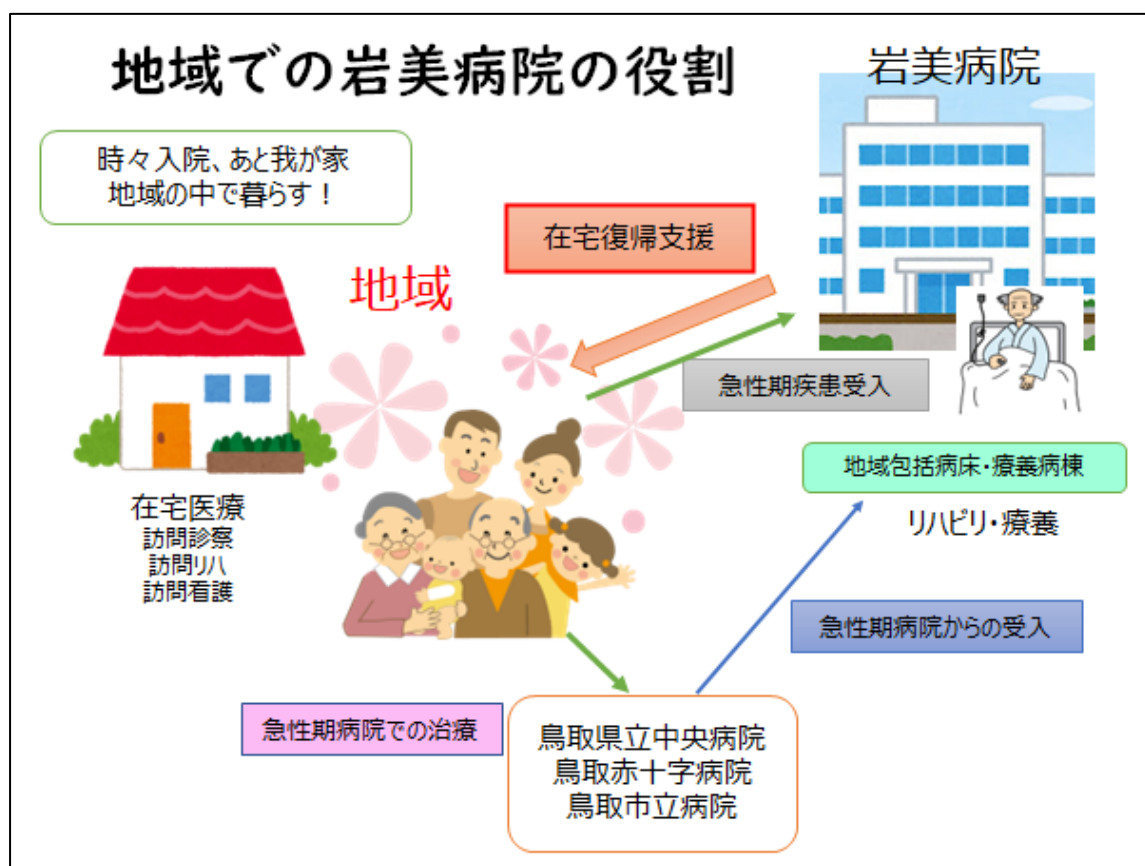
地域での岩美病院の役割

岩美病院

時々入院、あと我が家
地域の中で暮らす！

在宅復帰支援

地域

急性期疾患受入

地域包括病床・療養病棟

リハビリ・療養

在宅医療
訪問診察
訪問リハ
訪問看護

急性期病院からの受入

急性期病院での治療

鳥取県立中央病院
鳥取赤十字病院
鳥取市立病院